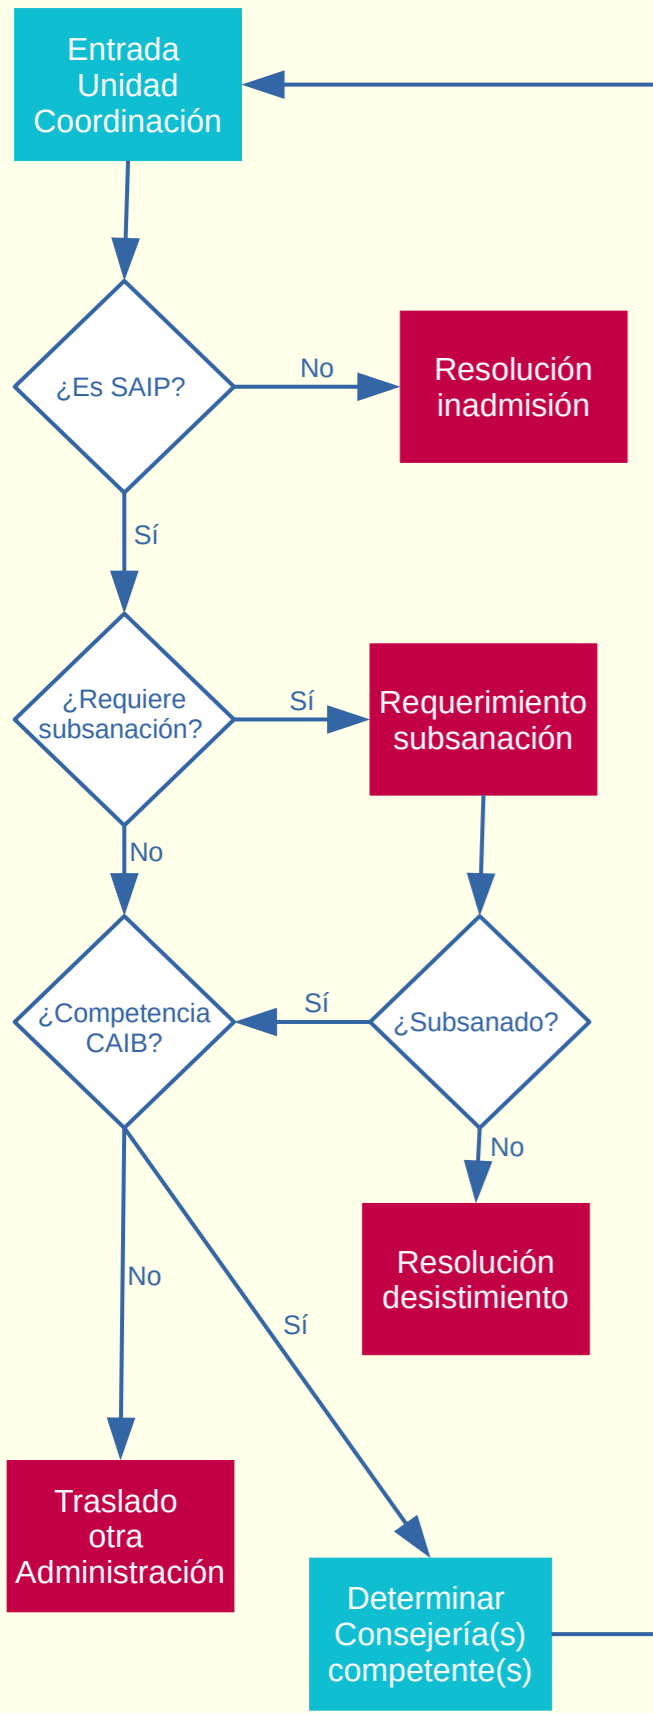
Entrada Unidad Coordinación

¿Es SAIP?

No

Resolución inadmisión

Sí

¿Requiere subsanación?

Sí

Requerimiento subsanación

No

¿Competencia CAIB?

Sí

¿Subsanado?

No

Resolución desistimiento

No

Sí

Traslado otra Administración

Determinar Consejería(s) competente(s)